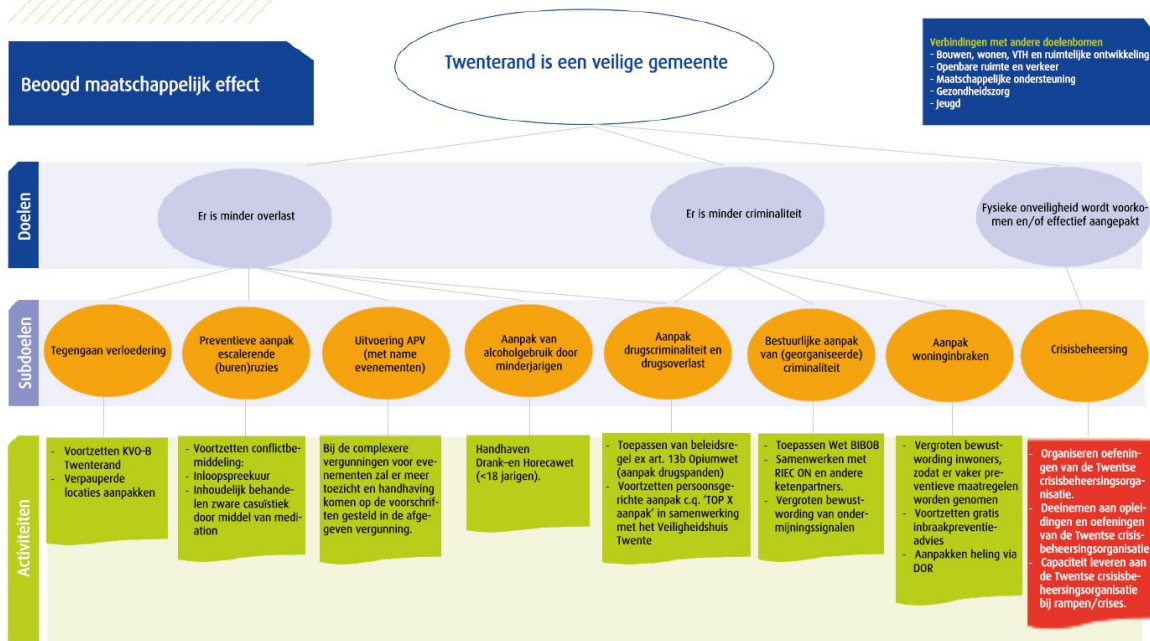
Beoogd maatschappelijk effect

Twenterand is een veilige gemeente

Verbindingen met andere doelenbomen
- Bouwen, wonen, VTH en ruimtelijke ontwikkeling
- Openbare ruimte en verkeer
- Maatschappelijke ondersteuning
- Gezondheidszorg
- Jeugd

Doelen

Er is minder overlast

Er is minder criminaliteit

Fysieke onveiligheid wordt voorkomen en/of effectief aangepakt

Subdoelen

Tegengaan verloedering

Preventieve aanpak escalerende (buren)ruzies

Uitvoering APV (met name evenementen)

Aanpak van alcoholgebruik door minderjarigen

Aanpak drugscriminaliteit en drugsoverlast

Bestuurlijke aanpak van (georganiseerde) criminaliteit

Aanpak woninginbraken

Crisisbeheersing

Activiteiten

- Voortzetten KVO-B Twenterand
- Verpauperde locaties aanpakken

- Voortzetten conflictbemiddeling:
- inloopspreekuur
- Inhoudelijk behandelen zware casuistiek door middel van mediation

Bij de complexere vergunningen voor evenementen zal er meer toezicht en handhaving komen op de voorschriften gesteld in de afgegeven vergunning.

Handhaven Drank-en Horecawet (<18 jarigen).

- Toepassen van beleidsregel ex art. 13b Opiumwet (aanpak drugspanden)
- Voortzetten persoonsgerichte aanpak c.q. 'TOP X aanpak' in samenwerking met het Veiligheidshuis Twente

- Toepassen Wet BIBOB
- Samenwerken met RIEC ON en andere ketenpartners.
- Vergroten bewustwording van ondermijningssignalen

- Vergroten bewustwording inwoners, zodat er vaker preventieve maatregelen worden genomen
- Voortzetten gratis inbraakpreventieadvies
- Aanpakken heling via DOR

- Organiseren oefeningen van de Twentse crisisbeheersingsorganisatie.
- Deelnemen aan opleidingen en oefeningen van de Twentse crisisbeheersingsorganisatie
- Capaciteit leveren aan de Twentse crsisisbeheersingsorganisatie bij rampen/crises.